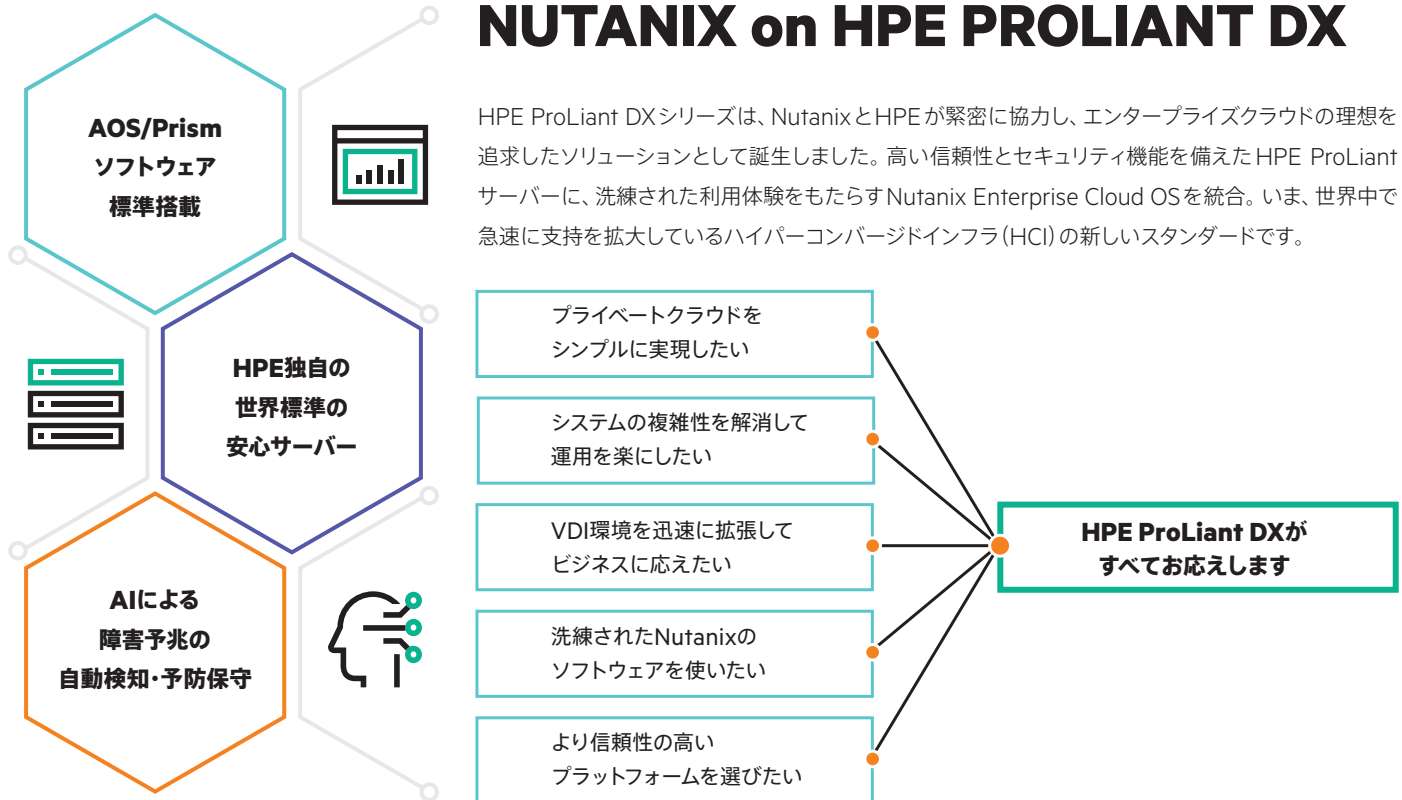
NUTANIX on HPE PROLIANT DX

AOS/Prism
ソフトウェア
標準搭載

HPE独自の
世界標準の
安心サーバー

AIによる
障害予兆の
自動検知・予防保守

HPE ProLiant DXシリーズは、NutanixとHPEが緊密に協力し、エンタープライズクラウドの理想を追求したソリューションとして誕生しました。高い信頼性とセキュリティ機能を備えたHPE ProLiantサーバーに、洗練された利用体験をもたらすNutanix Enterprise Cloud OSを統合。いま、世界中で急速に支持を拡大しているハイパーコンバージドインフラ（HCI）の新しいスタンダードです。

プライベートクラウドを
シンプルに実現したい

システムの複雑性を解消して
運用を楽にしたい

VDI環境を迅速に拡張して
ビジネスに応えたい

洗練されたNutanixの
ソフトウェアを使いたい

より信頼性の高い
プラットフォームを選びたい

HPE ProLiant DXが
すべてお応えします